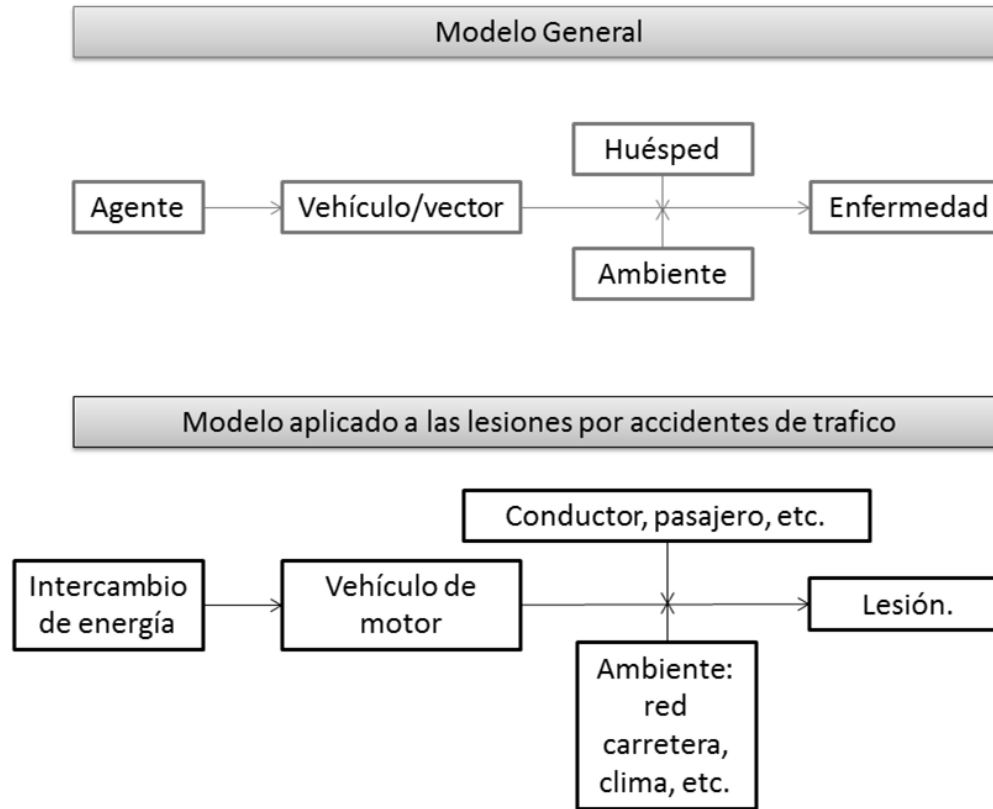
Modelo General

Huésped

Agente

Vehículo/vector

Enfermedad

Ambiente

Modelo aplicado a las lesiones por accidentes de trafico

Conductor, pasajero, etc.

Intercambio de energía

Vehículo de motor

Lesión.

Ambiente: red carretera, clima, etc.